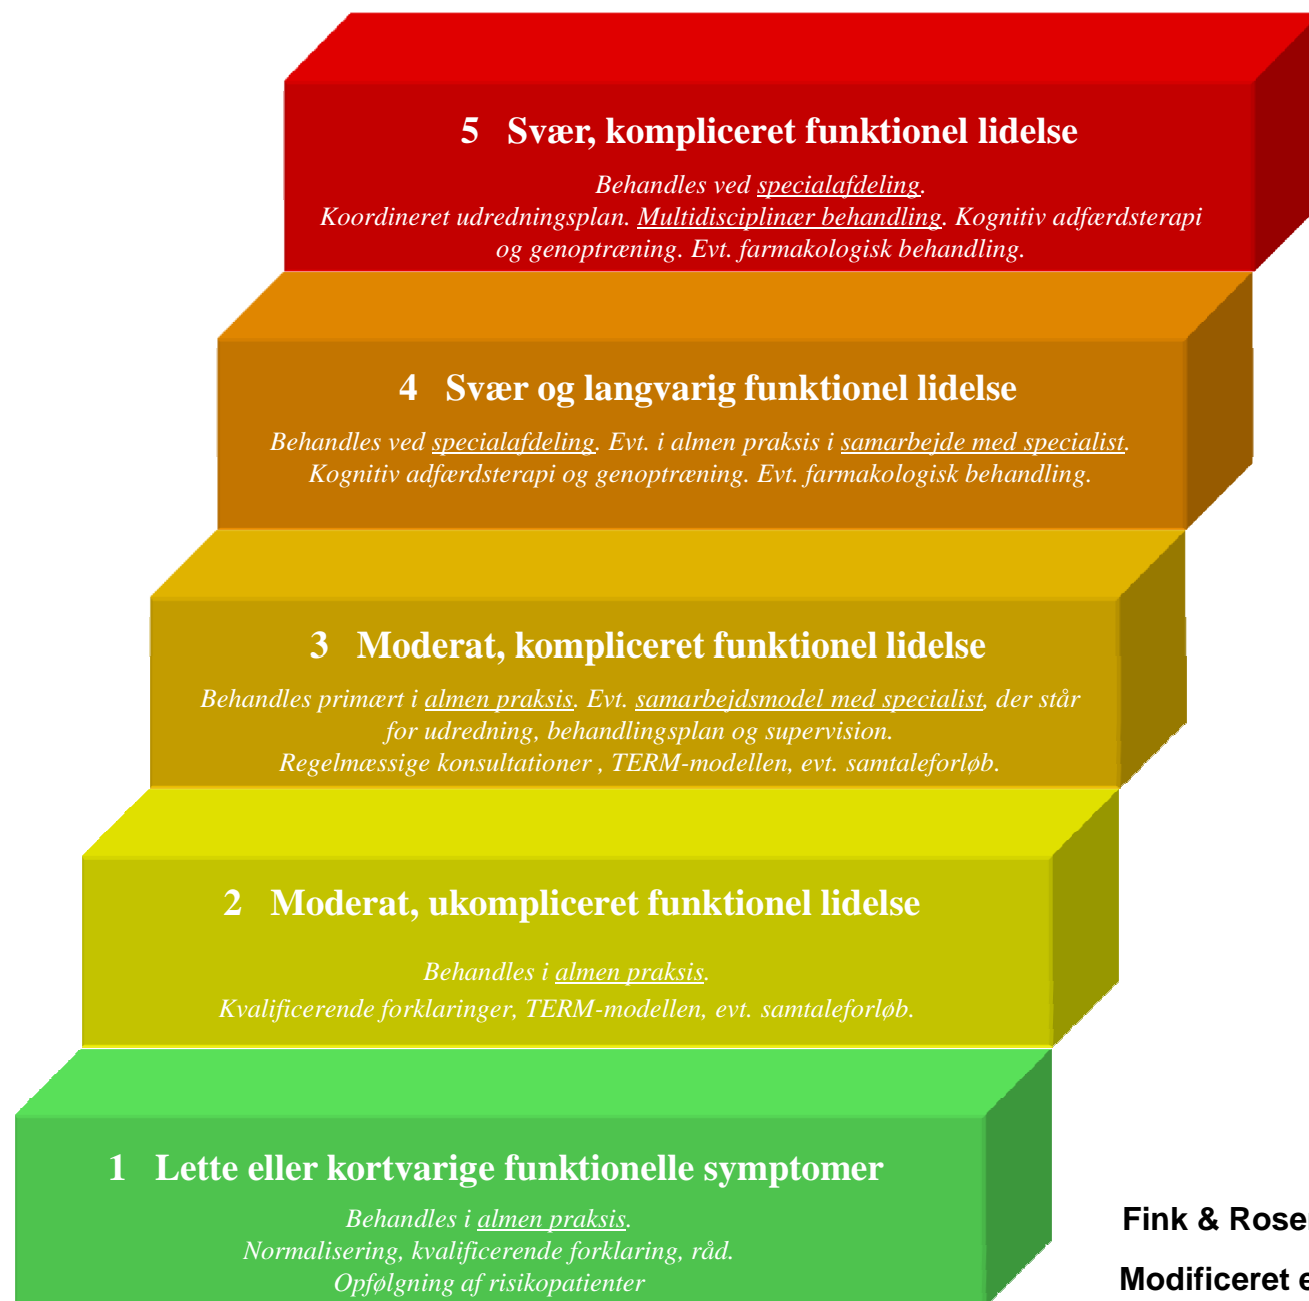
5 Svær, kompliceret funktionel lidelse

Behandles ved specialafdeling. Koordineret udredningsplan. Multidisciplinær behandling. Kognitiv adfærdsterapi og genoptræning. Evt. farmakologisk behandling.

4 Svær og langvarig funktionel lidelse

Behandles ved specialafdeling. Evt. i almen praksis i samarbejde med specialist. Kognitiv adfærdsterapi og genoptræning. Evt. farmakologisk behandling.

3 Moderat, kompliceret funktionel lidelse

Behandles primært i almen praksis. Evt. samarbejdsmodel med specialist, der står for udredning, behandlingsplan og supervision. Regelmæssige konsultationer , TERM-modellen, evt. samtaleforløb.

2 Moderat, ukompliceret funktionel lidelse

Behandles i almen praksis. Kvalificerende forklaringer, TERM-modellen, evt. samtaleforløb.

1 Lette eller kortvarige funktionelle symptomer

Behandles i almen praksis. Normalisering, kvalificerende forklaring, råd. Opfølgning af risikopatienter

Fink & Rose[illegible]

Modificeret e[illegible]